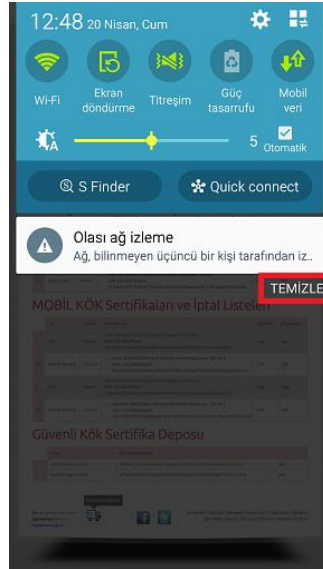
12:48 20 Nisan, Cum

Wi-Fi
Ekran döndürme
Titreşim
Güç tasarrufu
Mobil veri

5
Otomatik

S Finder
Quick connect

Olası ağ izleme
Ağ, bilinmeyen üçüncü bir kişi tarafından iz..

TEMİZLE

MOBİL KÖK Sertifikaları ve İptal Listeleri

Güvenli Kök Sertifika Deposu